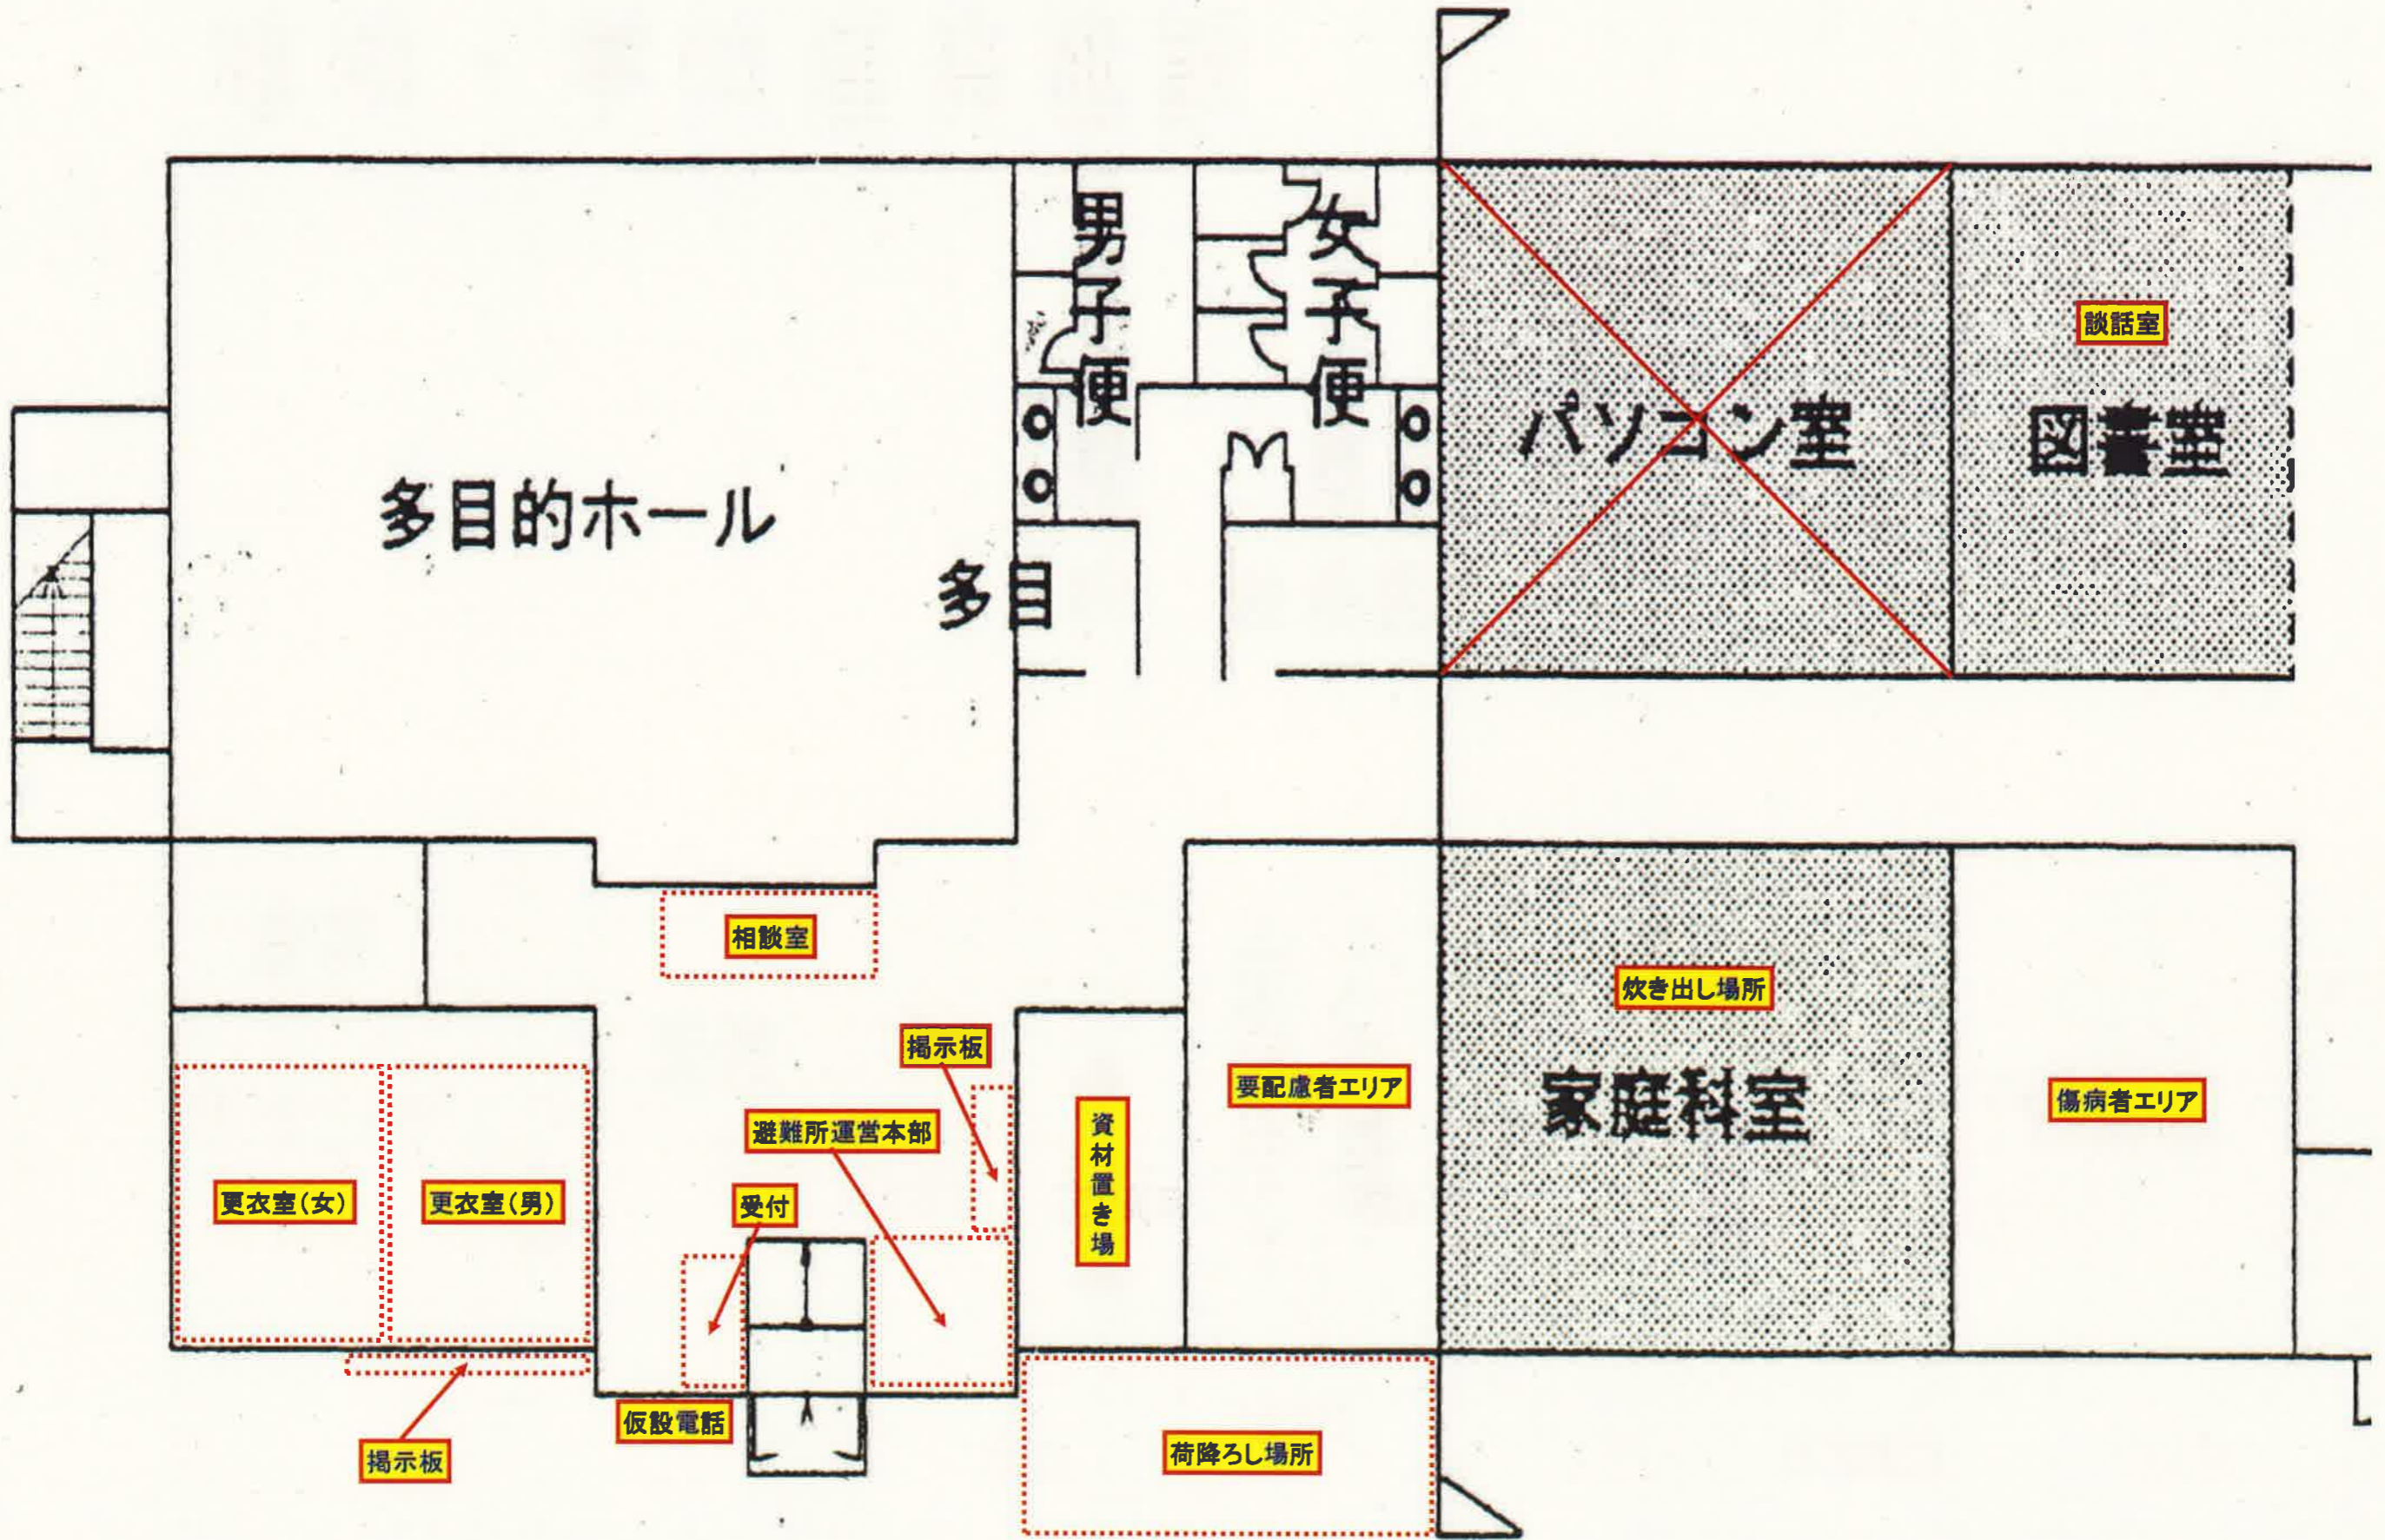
男子便

女子便

パソコン室

談話室

図書室

多目的ホール

多目

相談室

炊き出し場所

掲示板

要配慮者エリア

家庭科室

傷病者エリア

避難所運営本部

資材置き場

更衣室(女)

更衣室(男)

受付

仮設電話

掲示板

荷降ろし場所